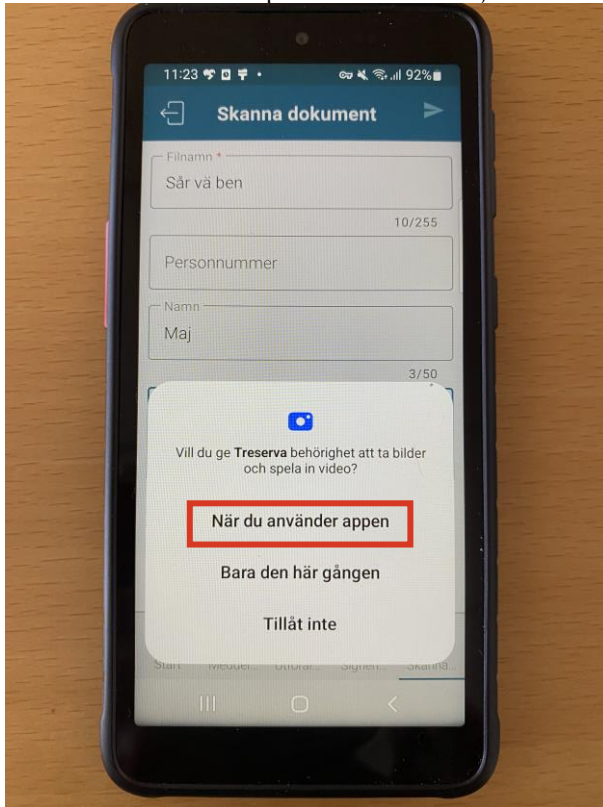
11:23 92%

Skanna dokument

Filnamn *
Sår vä ben
10/255

Personnummer

Namn
Maj
3/50

Vill du ge **Treserva** behörighet att ta bilder och spela in video?

När du använder appen

Bara den här gången

Tillåt inte

Start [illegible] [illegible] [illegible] Skanna...